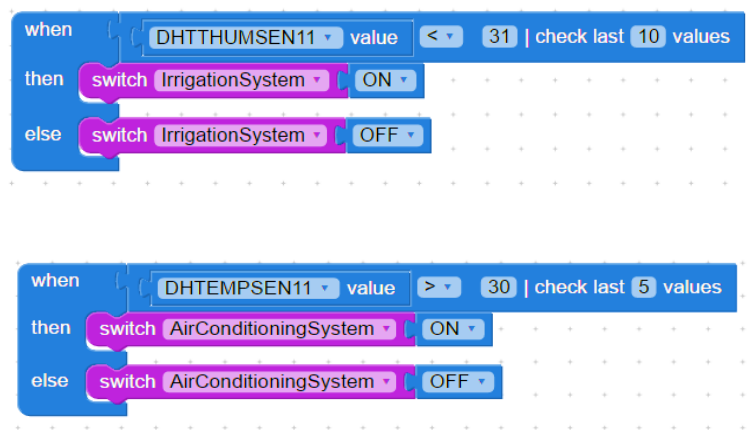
when DHTTHUMSEN11 ▾ value < ▾ 31 | check last 10 values
then switch IrrigationSystem ▾ ON ▾
else switch IrrigationSystem ▾ OFF ▾

when DHTEMPSEN11 ▾ value > ▾ 30 | check last 5 values
then switch AirConditioningSystem ▾ ON ▾
else switch AirConditioningSystem ▾ OFF ▾